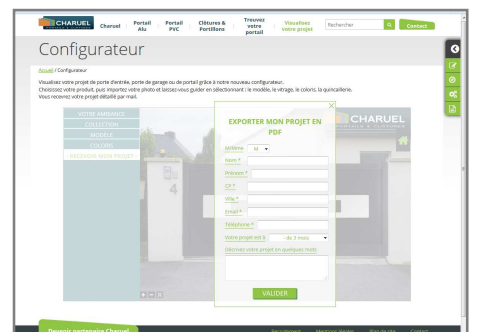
CHARUEL

Charuel

Portail Alu

Portail PVC

Clôtures & Portillons

Trouvez votre portail

Visualisez votre projet

Rechercher

Contact

Configurateur

Accueil / Configurateur

Visualisez votre projet de porte d'entrée, porte de garage ou de portail grâce à notre nouveau configurateur.
Choisissez votre produit, puis importez votre photo et laissez-vous guider en sélectionnant : le modèle, le vitrage, les coloris, la quincaillerie.
Vous recevrez votre projet détaillé par mail.

ACTIVE AMBIANCE
COLLECTION
MODÈLE
COLORIS
RECEVOIR MON PROJET

CHARUEL

EXPORTER MON PROJET EN PDF

Civilité M

Nom *

Prénom *

CP *

Ville *

Email *

Téléphone *

Votre projet est à - de 3 mois

Décrivez votre projet en quelques mots

VALIDER

Devenir partenaire Charuel

Recrutement

Mentions légales

Plan du site

Contact